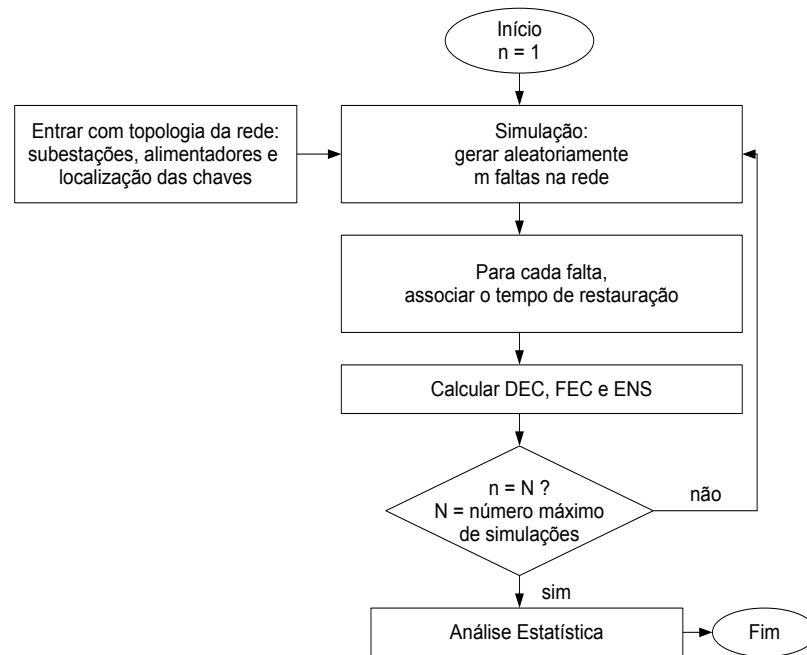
Início
n = 1

Entrar com topologia da rede: subestações, alimentadores e localização das chaves

Simulação:
gerar aleatoriamente
m faltas na rede

Para cada falta,
associar o tempo de restauração

Calcular DEC, FEC e ENS

n = N ?
N = número máximo de simulações

não

sim

Análise Estatística

Fim